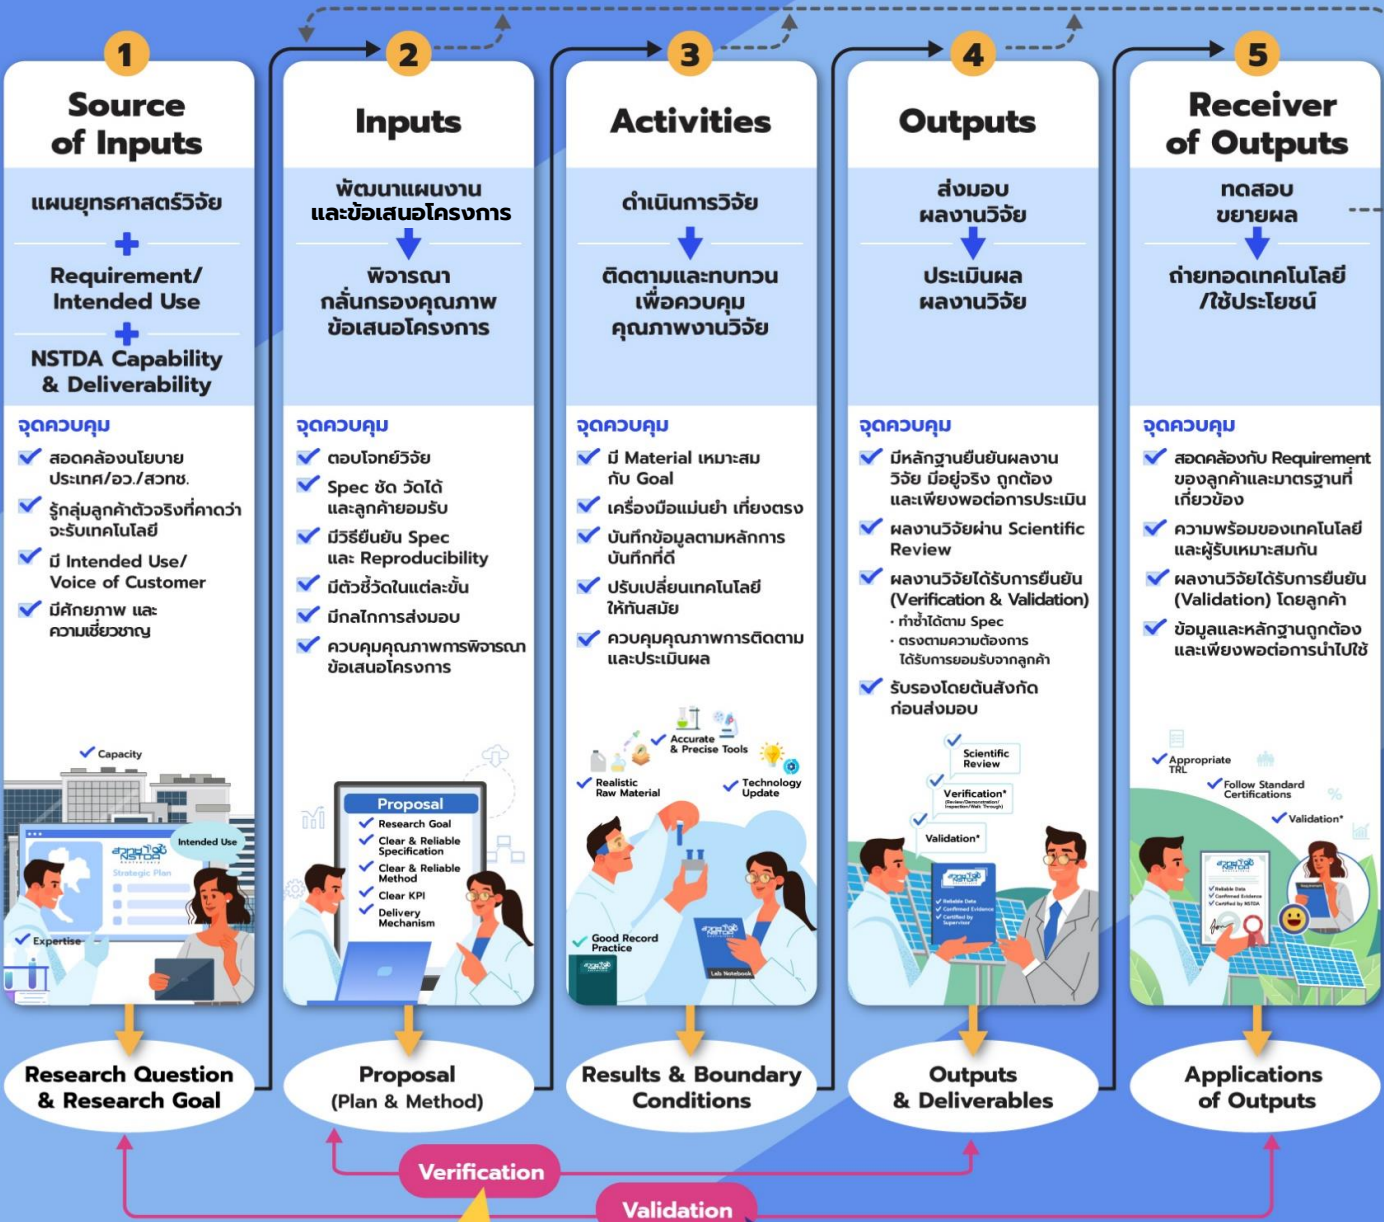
1
Source of Inputs

แผนยุทธศาสตร์วิจัย
+
Requirement/ Intended Use
+
NSTDA Capability & Deliverability

จุดควบคุม
สอดคล้องนโยบายประเทศ/อว./สวทช.
รู้กลุ่มลูกค้าตัวจริงที่คาดว่าจะรับเทคโนโลยี
มี Intended Use/ Voice of Customer
มีศักยภาพ และความเชี่ยวชาญ

Capacity
Intended Use
Strategic Plan
Expertise

Research Question & Research Goal

2
Inputs

พัฒนาแผนงานและข้อเสนอโครงการ
พิจารณากลั่นกรองคุณภาพข้อเสนอโครงการ

จุดควบคุม
ตอบโจทย์วิจัย
Spec ชัด วัดได้ และลูกค้ายอมรับ
มีวิธียืนยัน Spec และ Reproducibility
มีตัวชี้วัดในแต่ละขั้น
มีกลไกการส่งมอบ
ควบคุมคุณภาพการพิจารณาข้อเสนอโครงการ

Proposal
Research Goal
Clear & Reliable Specification
Clear & Reliable Method
Clear KPI
Delivery Mechanism

Proposal (Plan & Method)

3
Activities

ดำเนินการวิจัย
ติดตามและทบทวนเพื่อควบคุมคุณภาพงานวิจัย

จุดควบคุม
มี Material เหมาะสมกับ Goal
เครื่องมือแม่นยำ เที่ยงตรง
บันทึกข้อมูลตามหลักการบันทึกที่ดี
ปรับเปลี่ยนเทคโนโลยีให้ทันสมัย
ควบคุมคุณภาพการติดตามและประเมินผล

Accurate & Precise Tools
Realistic Raw Material
Technology Update
Good Record Practice
Lab Notebook

Results & Boundary Conditions

4
Outputs

ส่งมอบผลงานวิจัย
ประเมินผลผลงานวิจัย

จุดควบคุม
มีหลักฐานยืนยันผลงานวิจัย มีอยู่จริง ถูกต้องและเพียงพอต่อการประเมิน
ผลงานวิจัยผ่าน Scientific Review
ผลงานวิจัยได้รับการยืนยัน (Verification & Validation)
• ทำซ้ำได้ตาม Spec
• ตรงตามความต้องการ ได้รับการยอมรับจากลูกค้า
รับรองโดยต้นสังกัดก่อนส่งมอบ

Scientific Review
Verification*
Validation*

Outputs & Deliverables

5
Receiver of Outputs

ทดสอบขยายผล
ถ่ายทอดเทคโนโลยี/ใช้ประโยชน์

จุดควบคุม
สอดคล้องกับ Requirement ของลูกค้าและมาตรฐานที่เกี่ยวข้อง
ความพร้อมของเทคโนโลยีและผู้รับเหมาะสมกัน
ผลงานวิจัยได้รับการยืนยัน (Validation) โดยลูกค้า
ข้อมูลและหลักฐานถูกต้องและเพียงพอต่อการนำไปใช้

Appropriate TRL
Follow Standard Certifications
Validation*

Applications of Outputs

Verification
Validation